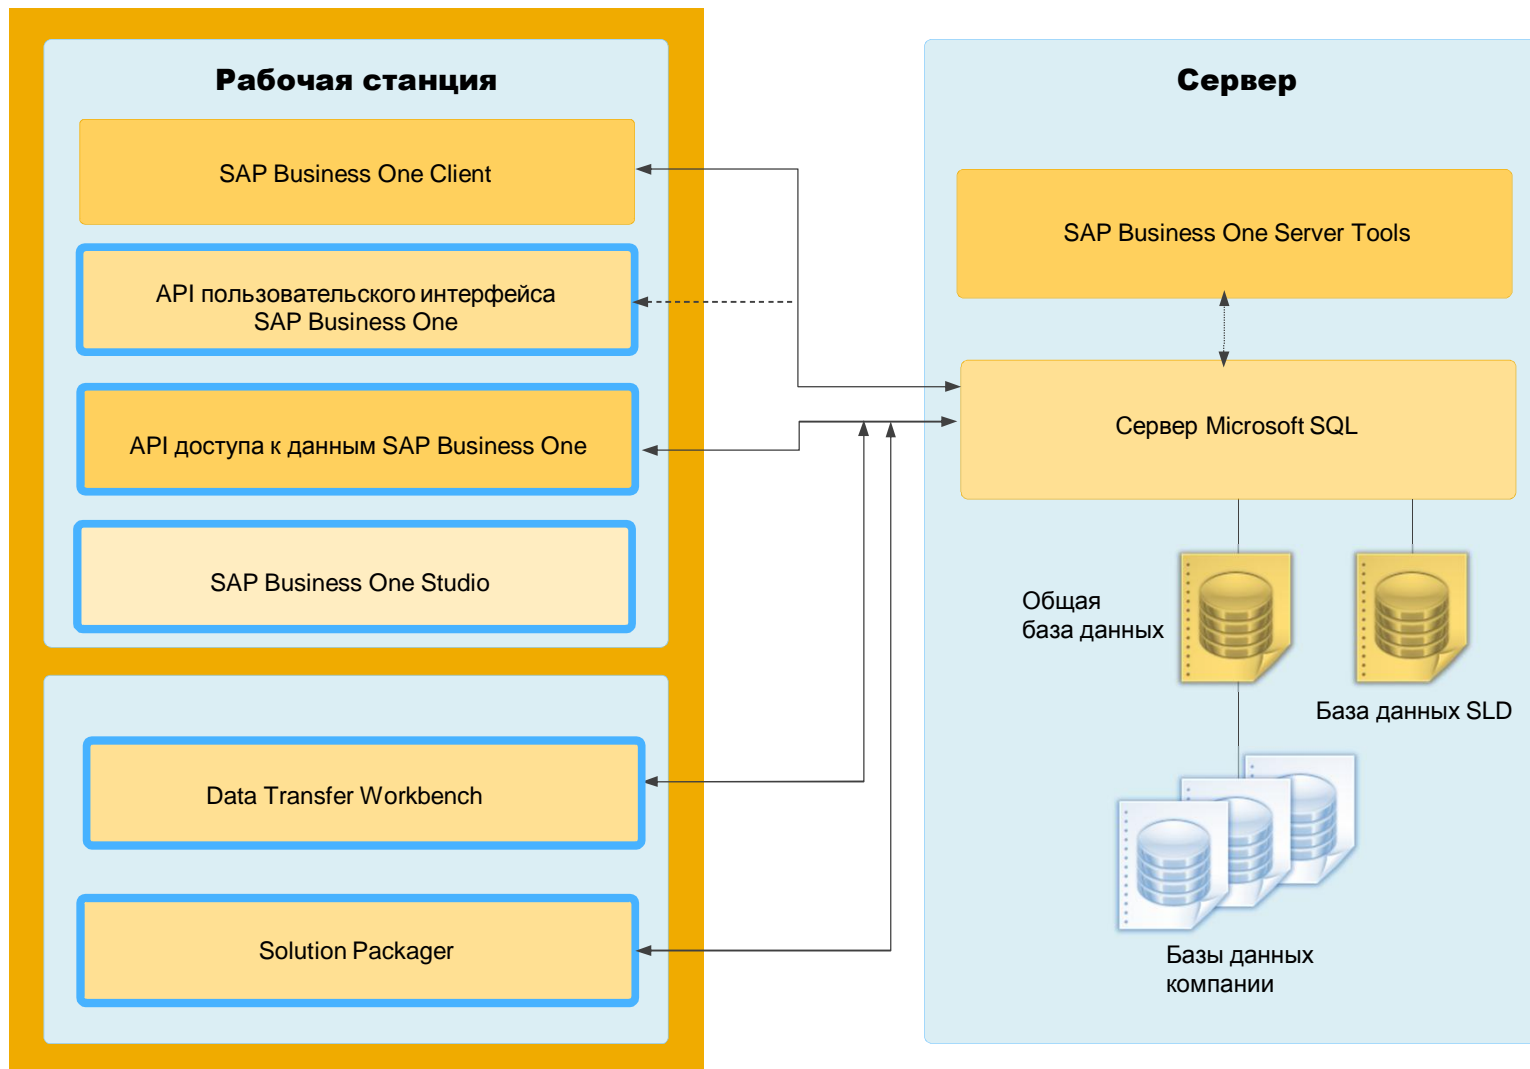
Рабочая станция

SAP Business One Client

API пользовательского интерфейса SAP Business One

API доступа к данным SAP Business One

SAP Business One Studio

Data Transfer Workbench

Solution Packager

Сервер

SAP Business One Server Tools

Сервер Microsoft SQL

Общая база данных

База данных SLD

Базы данных компании